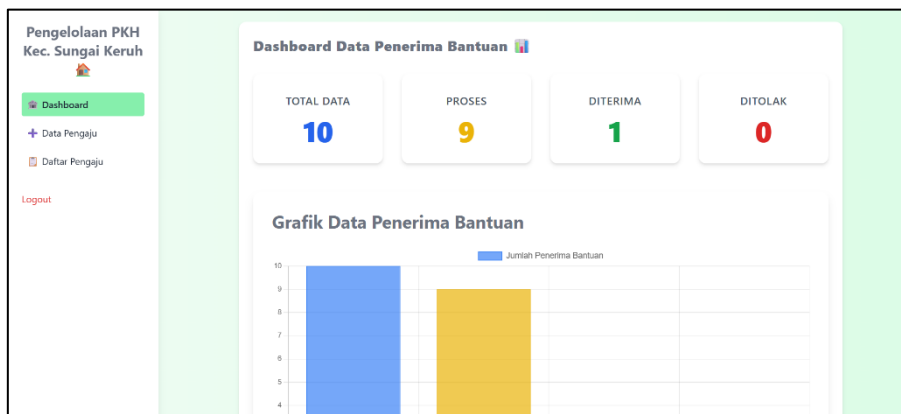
Pengelolaan PKH Kec. Sungai Keruh 🏠

Dashboard

➕ Data Pengaju

Daftar Pengaju

Logout

Dashboard Data Penerima Bantuan 📊

| TOTAL DATA | PROSES | DITERIMA | DITOLAK |
|---|---|---|---|
| 10 | 9 | 1 | 0 |

Grafik Data Penerima Bantuan

Jumlah Penerima Bantuan

10
9
8
7
6
5
4